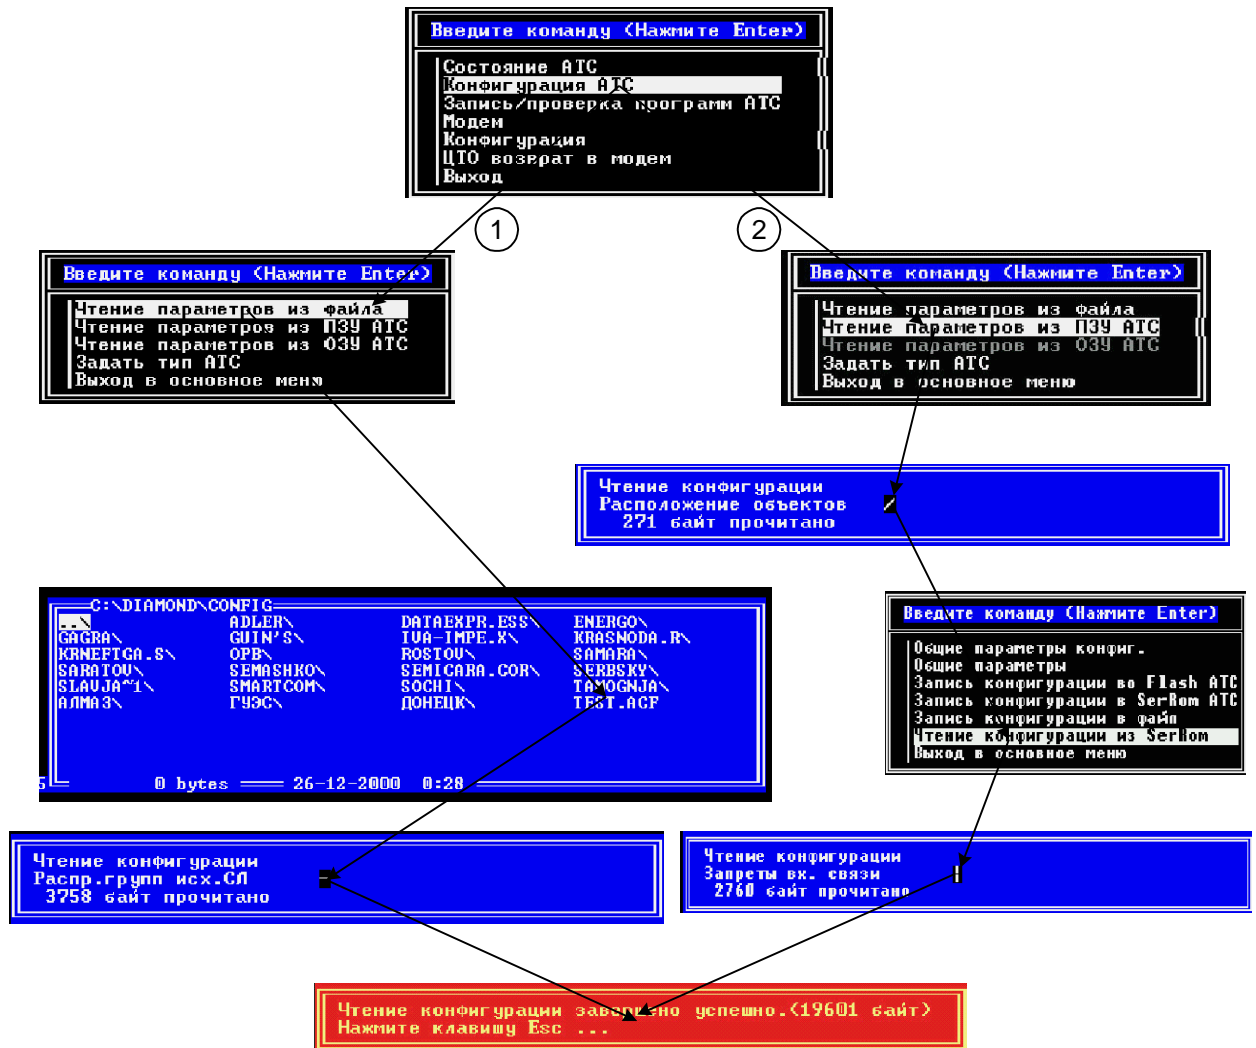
Введите команду (Нажмите Enter)

Состояние АТС
Конфигурация АТС
Запись/проверка программ АТС
Модем
Конфигурация
ЦТО возврат в модем
Выход

1

2

Введите команду (Нажмите Enter)

Чтение параметров из файла
Чтение параметров из ПЗУ АТС
Чтение параметров из ОЗУ АТС
Задать тип АТС
Выход в основное меню

Введите команду (Нажмите Enter)

Чтение параметров из файла
Чтение параметров из ПЗУ АТС
Чтение параметров из ОЗУ АТС
Задать тип АТС
Выход в основное меню

Чтение конфигурации
Расположение объектов
271 байт прочитано

C:\DIAMOND\CONFIG

| | | | |
|---|---|---|---|
| ..\ | ADLER\ | DATAEXPR.ESS\ | ENERGO\ |
| GAGRA\ | GUIN'S\ | IVA-IMPE.X\ | KRASNODA.R\ |
| KRNEFTGA.S\ | OPB\ | ROSTOV\ | SAMARA\ |
| SARATOV\ | SEMASHKO\ | SEMICARA.COR\ | SERBSKY\ |
| SLAVJA~1\ | SMARTCOM\ | SOCHI\ | TAMOGNJA\ |
| АЛМАЗ\ | ГУЭС\ | ДОНЕЦК\ | TEST.ACF |

0 bytes 26-12-2000 0:28

Введите команду (Нажмите Enter)

Общие параметры конфиг.
Общие параметры
Запись конфигурации во Flash АТС
Запись конфигурации в SerRom АТС
Запись конфигурации в файл
Чтение конфигурации из SerRom
Выход в основное меню

Чтение конфигурации
Распр.групп исх.СЛ
3758 байт прочитано

Чтение конфигурации
Запреты вх. связи
2760 байт прочитано

Чтение конфигурации завершено успешно.(19601 байт)
Нажмите клавишу Esc ...